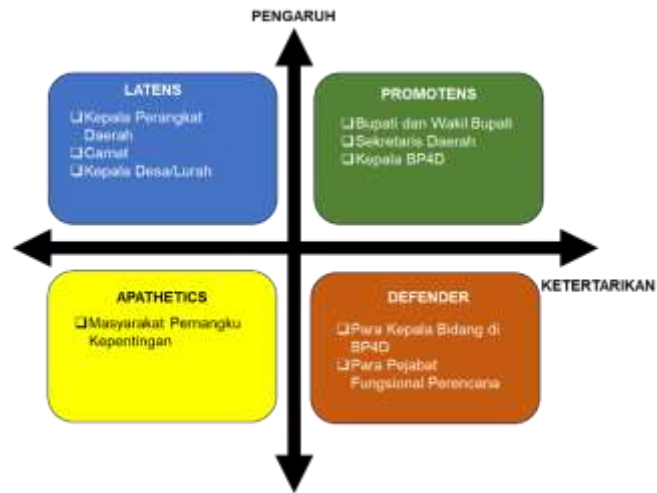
PENGARUH

LATENS
❑ Kepala Perangkat Daerah
❑ Camat
❑ Kepala Desa/Lurah

PROMOTENS
❑ Bupati dan Wakil Bupati
❑ Sekretaris Daerah
❑ Kepala BP4D

KETERTARIKAN

APATHETICS
❑ Masyarakat Pemangku Kepentingan

DEFENDER
❑ Para Kepala Bidang di BP4D
❑ Para Pejabat Fungsional Perencana